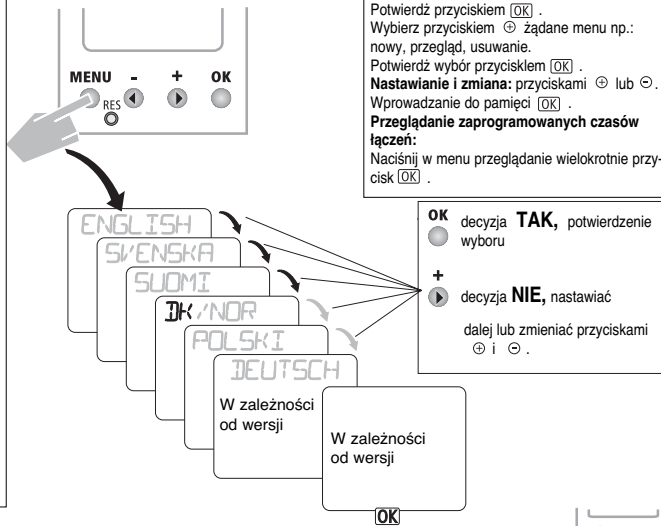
MENU - + OK
RES

Potwierdź przyciskiem OK .
Wybierz przyciskiem ⊕ żądane menu np.: nowy, przegląd, usuwanie.
Potwierdź wybór przyciskiem OK .
**Nastawianie i zmiana:** przyciskami ⊕ lub ⊖.
Wprowadzanie do pamięci OK .
**Przeglądanie zaprogramowanych czasów łączeń:**
Naciśnij w menu przeglądanie wielokrotnie przycisk OK .

ENGLISH
SVENSKA
SUOMI
DK/NOR
POLSKI
DEUTSCH
W zależności od wersji

W zależności od wersji

OK

OK decyzja **TAK,** potwierdzenie wyboru

+ decyzja **NIE,** nastawiać

dalej lub zmieniać przyciskami ⊕ i ⊖.